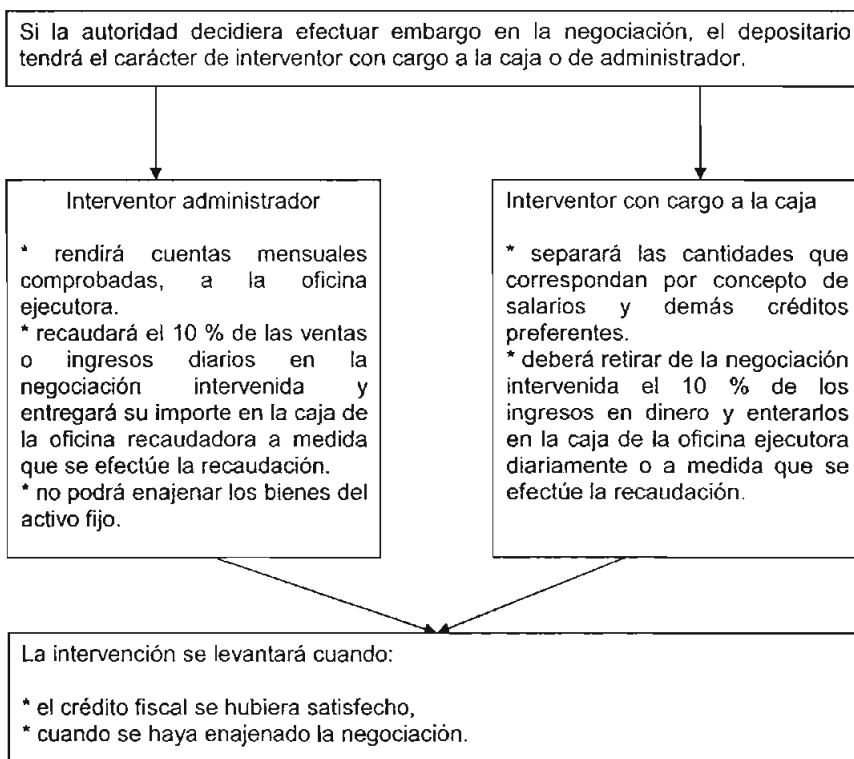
Si la autoridad decidiera efectuar embargo en la negociación, el depositario tendrá el carácter de interventor con cargo a la caja o de administrador.

Interventor administrador

* rendirá cuentas mensuales comprobadas, a la oficina ejecutora.
* recaudará el 10 % de las ventas o ingresos diarios en la negociación intervenida y entregará su importe en la caja de la oficina recaudadora a medida que se efectúe la recaudación.
* no podrá enajenar los bienes del activo fijo.

Interventor con cargo a la caja

* separará las cantidades que correspondan por concepto de salarios y demás créditos preferentes.
* deberá retirar de la negociación intervenida el 10 % de los ingresos en dinero y enterarlos en la caja de la oficina ejecutora diariamente o a medida que se efectúe la recaudación.

La intervención se levantará cuando:

* el crédito fiscal se hubiera satisfecho,
* cuando se haya enajenado la negociación.